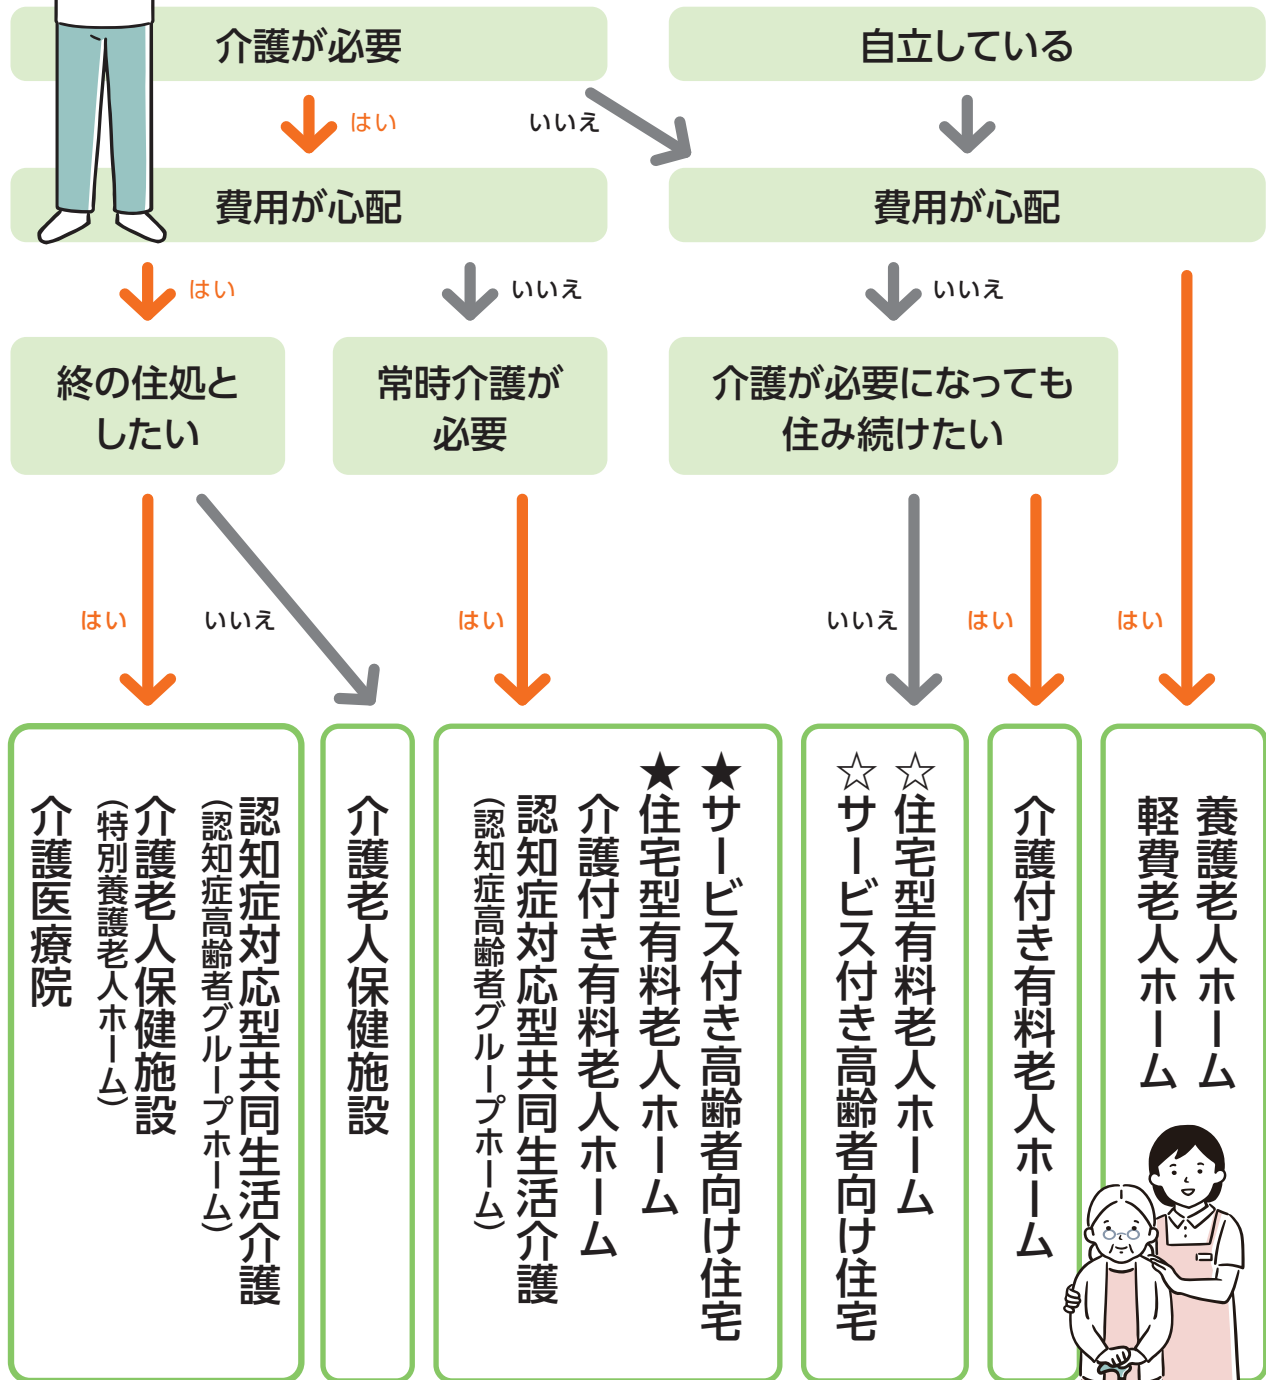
介護が必要

自立している

はい

いいえ

費用が心配

費用が心配

はい

いいえ

いいえ

終の住処としたい

常時介護が必要

介護が必要になっても住み続けたい

はい

いいえ

はい

いいえ

はい

はい

認知症対応型共同生活介護
（認知症高齢者グループホーム）
介護老人保健施設
（特別養護老人ホーム）
介護医療院

介護老人保健施設

★サービス付き高齢者向け住宅
★住宅型有料老人ホーム
介護付き有料老人ホーム
認知症対応型共同生活介護
（認知症高齢者グループホーム）

☆住宅型有料老人ホーム
☆サービス付き高齢者向け住宅

介護付き有料老人ホーム

養護老人ホーム
軽費老人ホーム